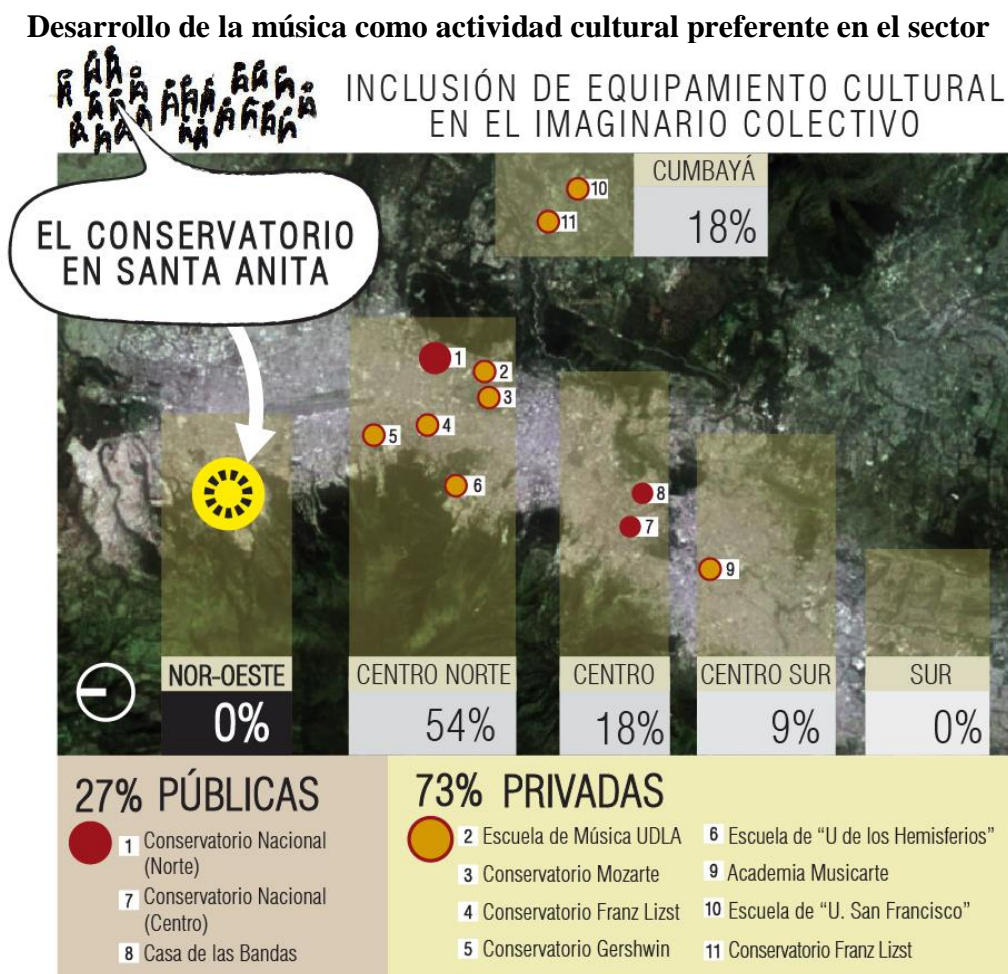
Desarrollo de la música como actividad cultural preferente en el sector

INCLUSIÓN DE EQUIPAMIENTO CULTURAL EN EL IMAGINARIO COLECTIVO

EL CONSERVATORIO EN SANTA ANITA

CUMBAYÁ
18%

10
11
1
2
3
4
5
6
8
7
9

NOR-OESTE
0%

CENTRO NORTE
54%

CENTRO
18%

CENTRO SUR
9%

SUR
0%

27% PÚBLICAS
1 Conservatorio Nacional (Norte)
7 Conservatorio Nacional (Centro)
8 Casa de las Bandas

73% PRIVADAS
2 Escuela de Música UDLA
3 Conservatorio Mozarte
4 Conservatorio Franz Lizst
5 Conservatorio Gershwin
6 Escuela de "U de los Hemisferios"
9 Academia Musicarte
10 Escuela de "U. San Francisco"
11 Conservatorio Franz Lizst